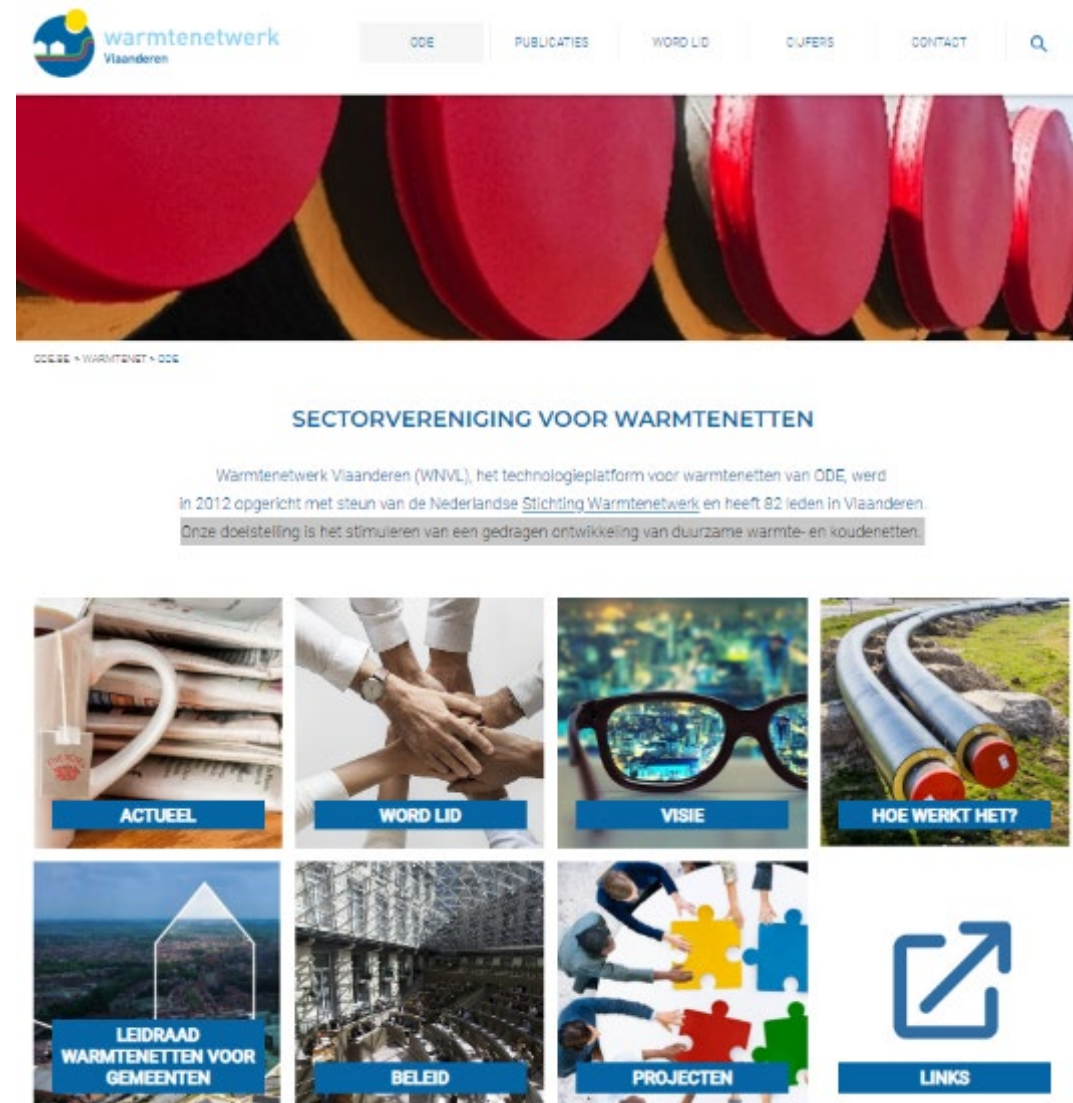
warmtenetwerk Vlaanderen

ODE PUBLICATIES WORD LID CIJFERS CONTACT

ODE.BE > WARMTENET > ODE

SECTORVERENIGING VOOR WARMTENETTEN

Warmtenetwerk Vlaanderen (WNVL), het technologieplatform voor warmtenetten van ODE, werd in 2012 opgericht met steun van de Nederlandse Stichting Warmtenetwerk en heeft 82 leden in Vlaanderen. Onze doelstelling is het stimuleren van een gedragen ontwikkeling van duurzame warmte- en koudenetten.

ACTUEEL

WORD LID

VISIE

HOE WERKT HET?

LEIDRAAD WARMTENETTEN VOOR GEMEENTEN

BELEID

PROJECTEN

LINKS